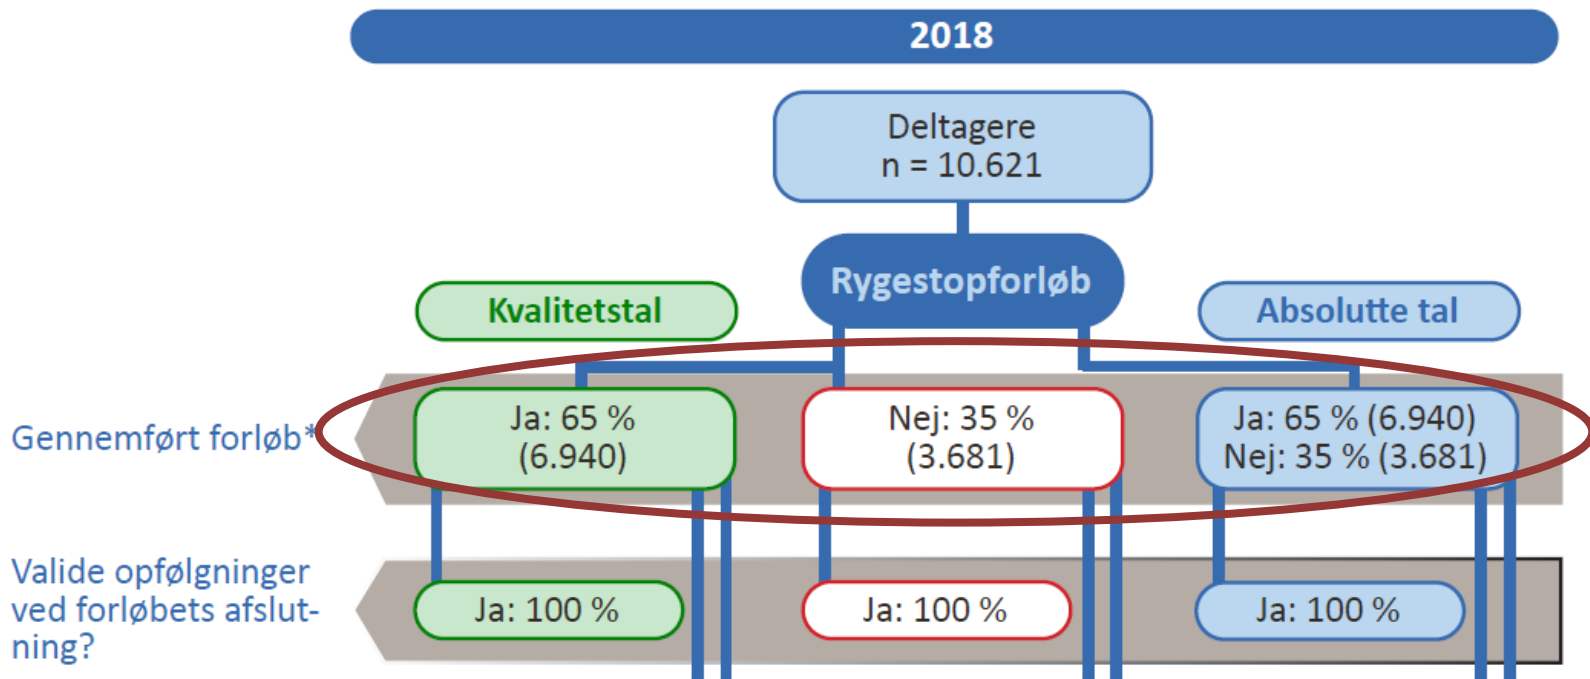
2018

Deltagere
n = 10.621

Rygestopforløb

Kvalitetstal

Absolutte tal

Gennemført forløb*

Ja: 65 %
(6.940)

Nej: 35 %
(3.681)

Ja: 65 % (6.940)
Nej: 35 % (3.681)

Valide opfølgninger ved forløbets afslutning?

Ja: 100 %

Ja: 100 %

Ja: 100 %